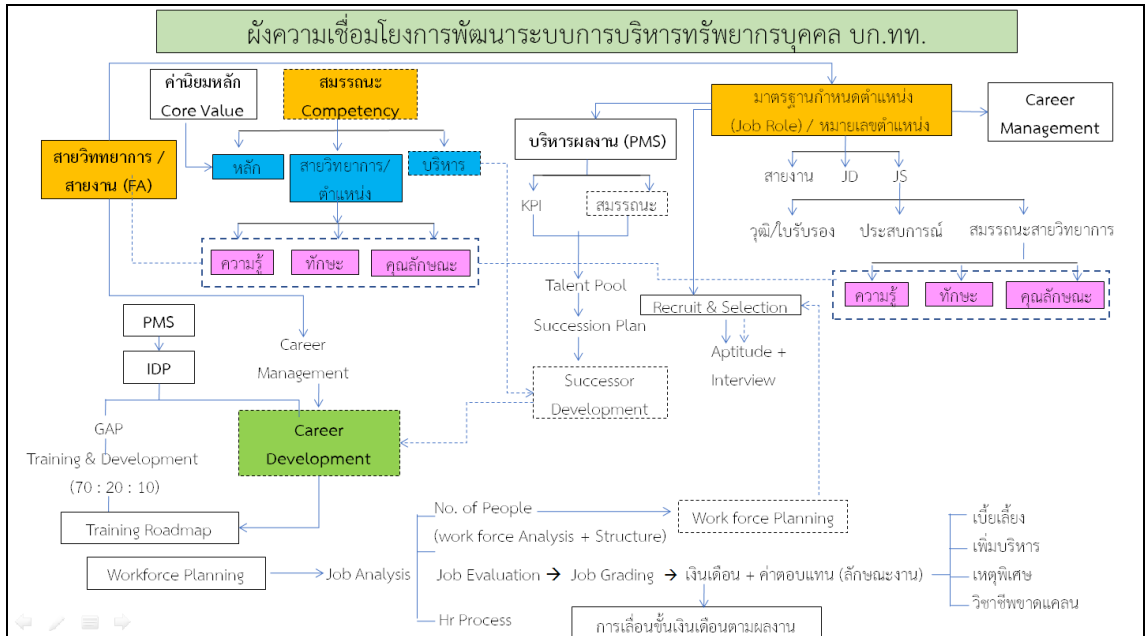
ผังความเชื่อมโยงการพัฒนาระบบการบริหารทรัพยากรบุคคล บก.ทท.

ค่านิยมหลัก
Core Value

สมรรถนะ
Competency

สายวิทยาการ / สายงาน (FA)

หลัก

สายวิทยาการ/ตำแหน่ง

บริหาร

ความรู้

ทักษะ

คุณลักษณะ

บริหารผลงาน (PMS)

KPI

สมรรถนะ

Talent Pool

Succession Plan

Successor Development

มาตรฐานกำหนดตำแหน่ง (Job Role) / หมายเลขตำแหน่ง

Career Management

สายงาน JD JS

วุฒิ/ใบรับรอง

ประสบการณ์

สมรรถนะสายวิทยาการ

ความรู้

ทักษะ

คุณลักษณะ

Recruit & Selection

Aptitude + Interview

PMS

IDP

Career Management

GAP
Training & Development
(70 : 20 : 10)

Career Development

Training Roadmap

Workforce Planning

Job Analysis

No. of People
(work force Analysis + Structure)

Work force Planning

Job Evaluation → Job Grading → เงินเดือน + ค่าตอบแทน (ลักษณะงาน)

เบี้ยเลี้ยง

เพิ่มบริหาร

เหตุพิเศษ

วิชาชีพขาดแคลน

Hr Process

การเลื่อนขั้นเงินเดือนตามผลงาน